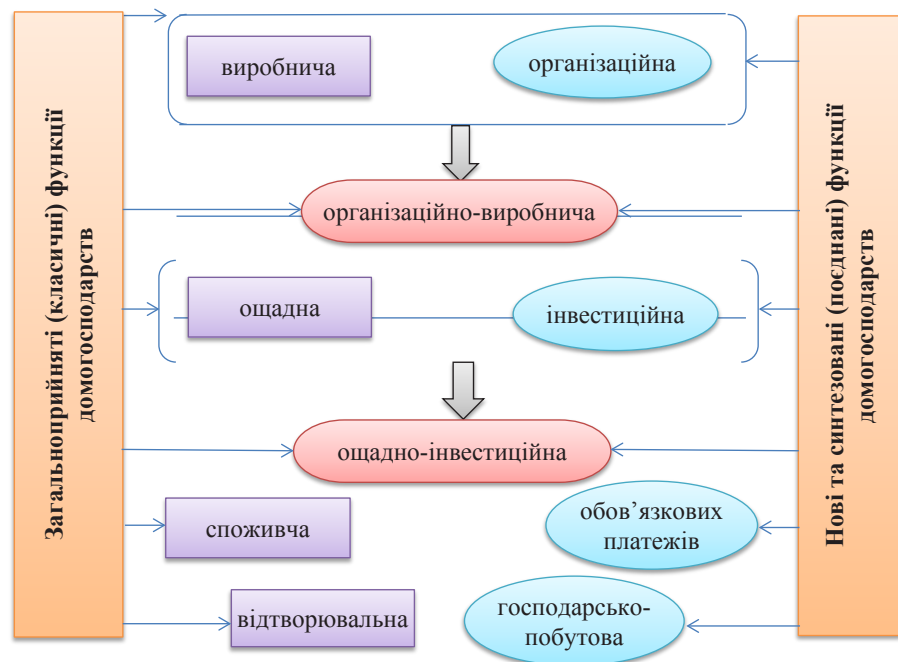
Загальноприйняті (класичні) функції домогосподарств

виробнича

організаційна

організаційно-виробнича

ощадна

інвестиційна

ощадно-інвестиційна

споживча

обов'язкових платежів

відтворювальна

господарсько-побутова

Нові та синтезовані (поєднані) функції домогосподарств